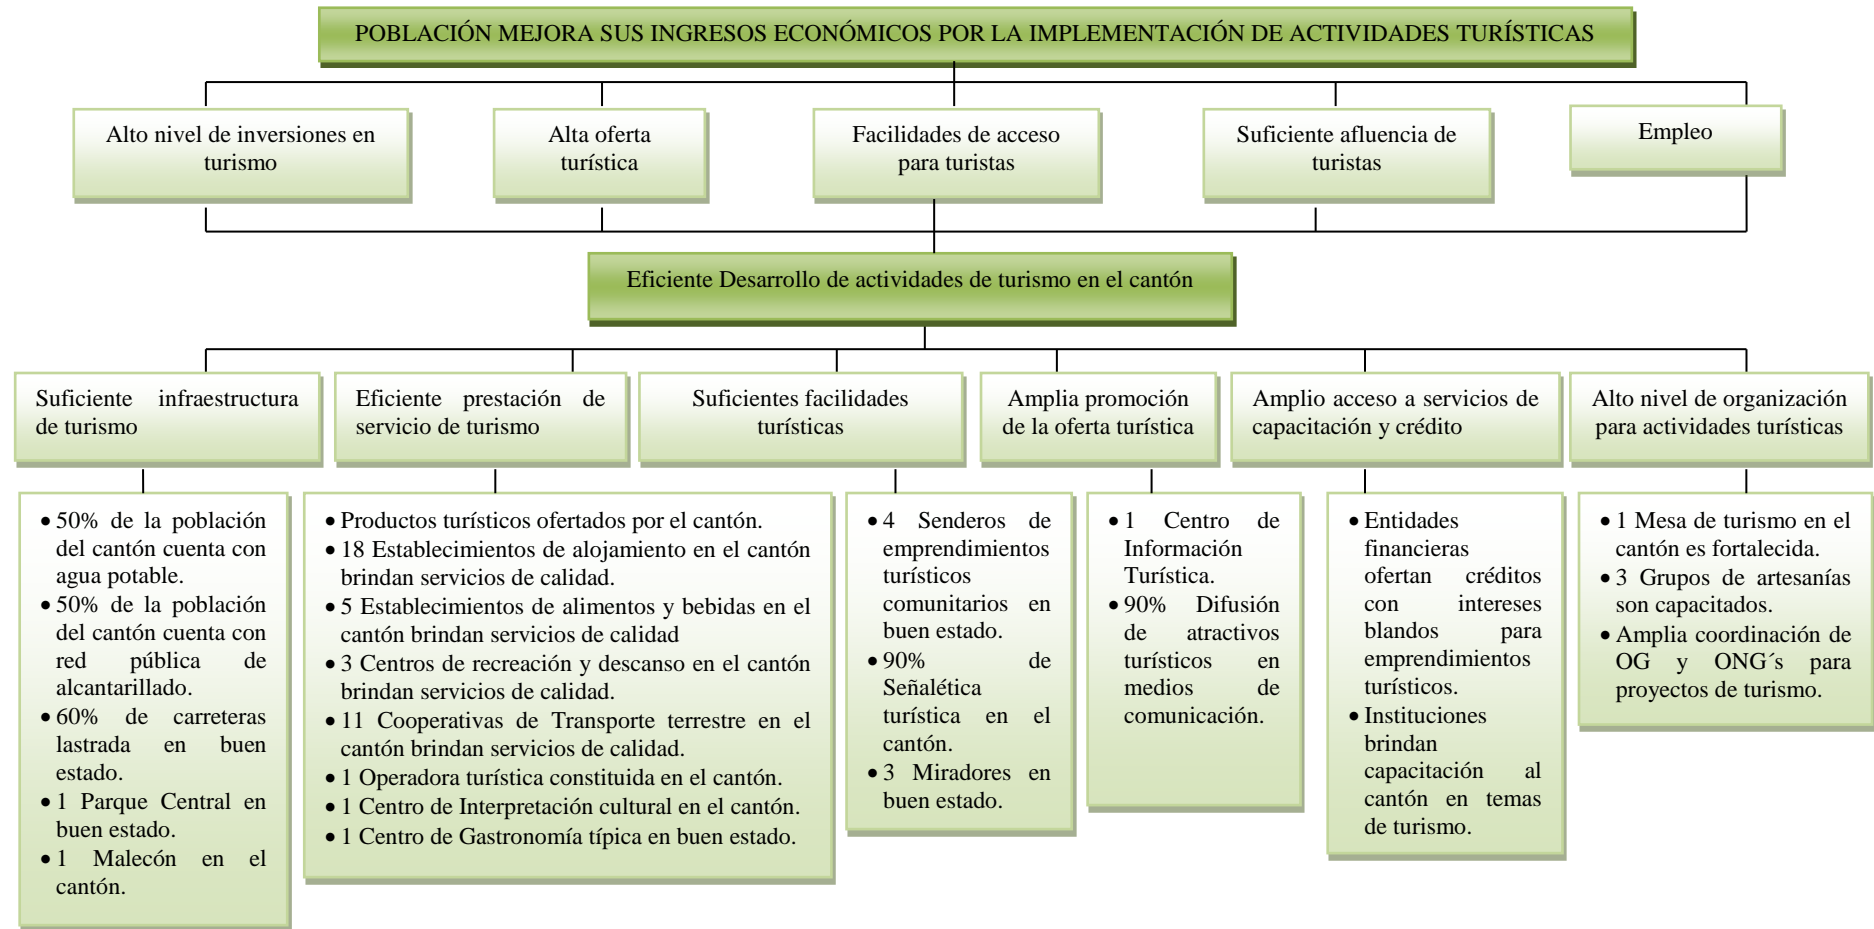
POBLACIÓN MEJORA SUS INGRESOS ECONÓMICOS POR LA IMPLEMENTACIÓN DE ACTIVIDADES TURÍSTICAS

Alto nivel de inversiones en turismo

Alta oferta turística

Facilidades de acceso para turistas

Suficiente afluencia de turistas

Empleo

Eficiente Desarrollo de actividades de turismo en el cantón

Suficiente infraestructura de turismo

Eficiente prestación de servicio de turismo

Suficientes facilidades turísticas

Amplia promoción de la oferta turística

Amplio acceso a servicios de capacitación y crédito

Alto nivel de organización para actividades turísticas

- 50% de la población del cantón cuenta con agua potable.
- 50% de la población del cantón cuenta con red pública de alcantarillado.
- 60% de carreteras lastrada en buen estado.
- 1 Parque Central en buen estado.
- 1 Malecón en el cantón.

- Productos turísticos ofertados por el cantón.
- 18 Establecimientos de alojamiento en el cantón brindan servicios de calidad.
- 5 Establecimientos de alimentos y bebidas en el cantón brindan servicios de calidad
- 3 Centros de recreación y descanso en el cantón brindan servicios de calidad.
- 11 Cooperativas de Transporte terrestre en el cantón brindan servicios de calidad.
- 1 Operadora turística constituida en el cantón.
- 1 Centro de Interpretación cultural en el cantón.
- 1 Centro de Gastronomía típica en buen estado.

- 4 Senderos de emprendimientos turísticos comunitarios en buen estado.
- 90% de Señalética turística en el cantón.
- 3 Miradores en buen estado.

- 1 Centro de Información Turística.
- 90% Difusión de atractivos turísticos en medios de comunicación.

- Entidades financieras ofertan créditos con intereses blandos para emprendimientos turísticos.
- Instituciones brindan capacitación al cantón en temas de turismo.

- 1 Mesa de turismo en el cantón es fortalecida.
- 3 Grupos de artesanías son capacitados.
- Amplia coordinación de OG y ONG´s para proyectos de turismo.